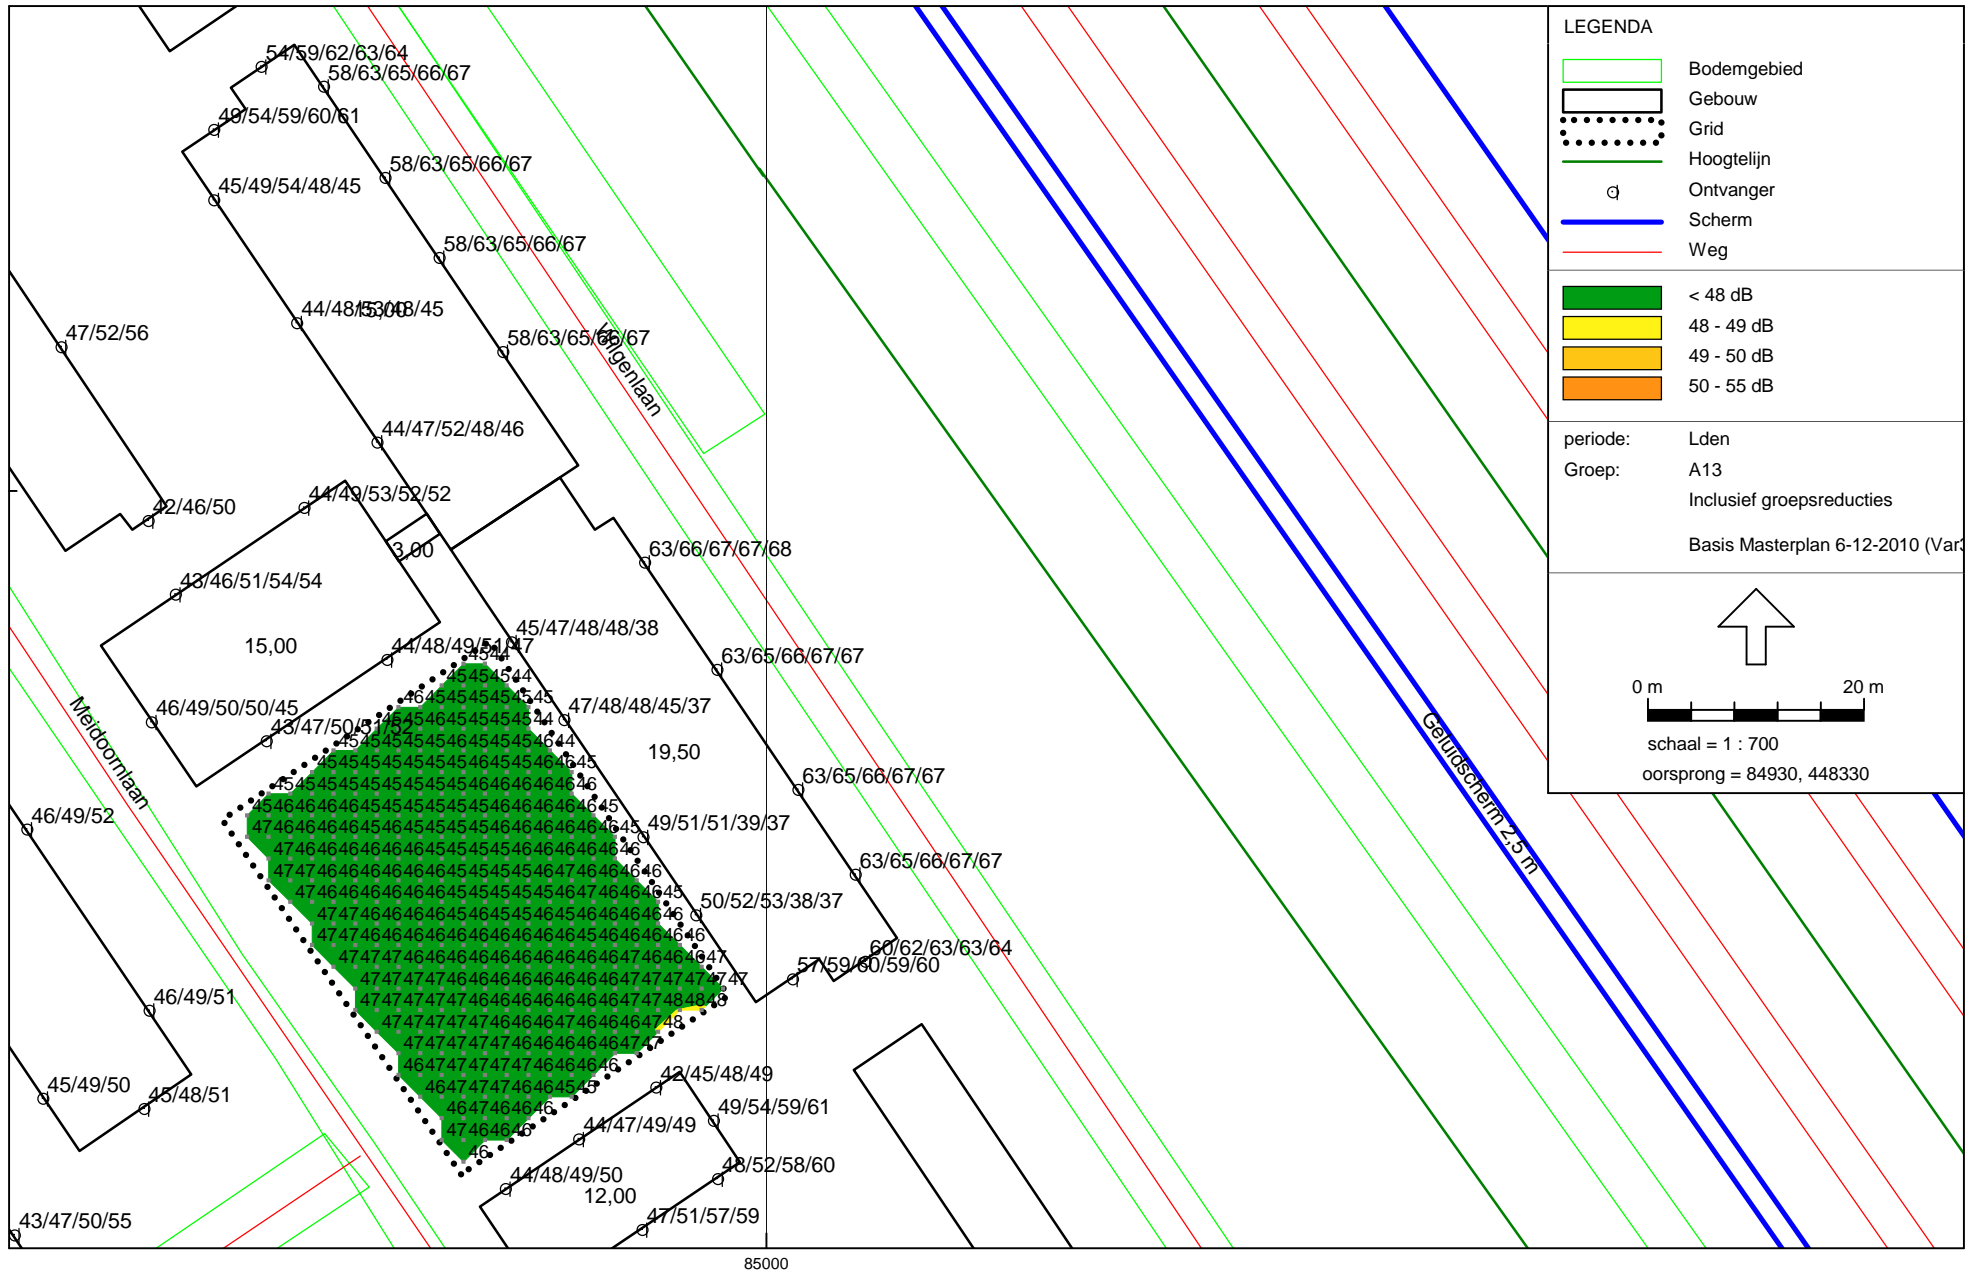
LEGENDA
Bodemgebied
Gebouw
Grid
Hoogtelijn
Ontvanger
Scherm
Weg
< 48 dB
48 - 49 dB
49 - 50 dB
50 - 55 dB
periode: Lden
Groep: A13
Inclusief groepsreducties
Basis Masterplan 6-12-2010 (Var3
0 m
20 m
schaal = 1 : 700
oorsprong = 84930, 448330

54/59/62/63/64
58/63/65/66/67
49/54/59/60/61
58/63/65/66/67
45/49/54/48/45
58/63/65/66/67
44/48/53/48/45
58/63/65/66/67
47/52/56
Lingenlaan
44/47/52/48/46
42/46/50
44/49/53/52/52
3,00
63/66/67/67/68
43/46/51/54/54
15,00
44/48/49/51/47
45/47/48/48/38
63/65/66/67/67
Meidoornlaan
46/49/50/50/45
43/47/50/51/52
47/48/48/45/37
19,50
63/65/66/67/67
Geluidscherm 2,5 m
46/49/52
49/51/51/39/37
63/65/66/67/67
50/52/53/38/37
60/62/63/63/64
57/59/60/59/60
46/49/51
42/45/48/49
45/49/50
45/48/51
49/54/59/61
44/47/49/49
48/52/58/60
44/48/49/50
12,00
47/51/57/59
43/47/50/55
85000